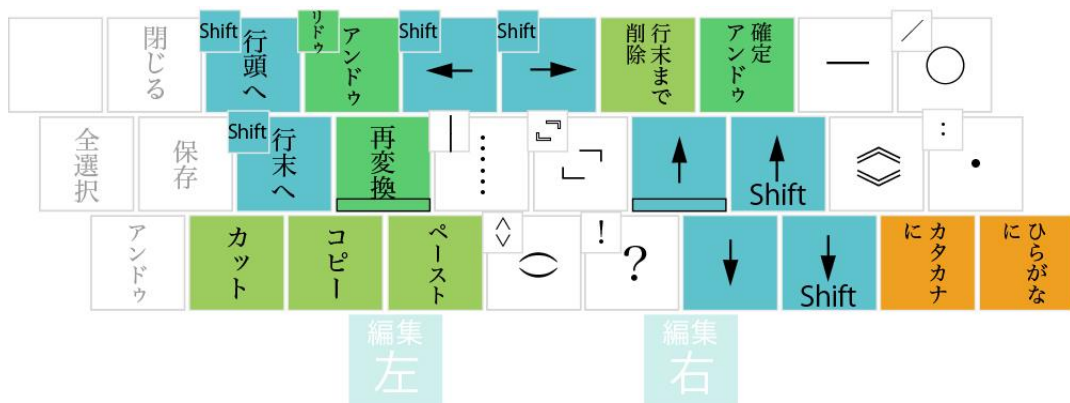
閉じる
Shift 行頭へ
リドゥ アンドゥ
Shift ←
Shift →
削除 行末まで
確定 アンドゥ
—
／ ○

全選択
保存
Shift 行末へ
再変換
｜ …
『』 「」
↑
↑ Shift
《》
： ・

アンドゥ
カット
コピー
ペースト
^ ∨ ︶
! ?
↓
↓ Shift
に カタカナ
に ひらがな

編集 左
編集 右